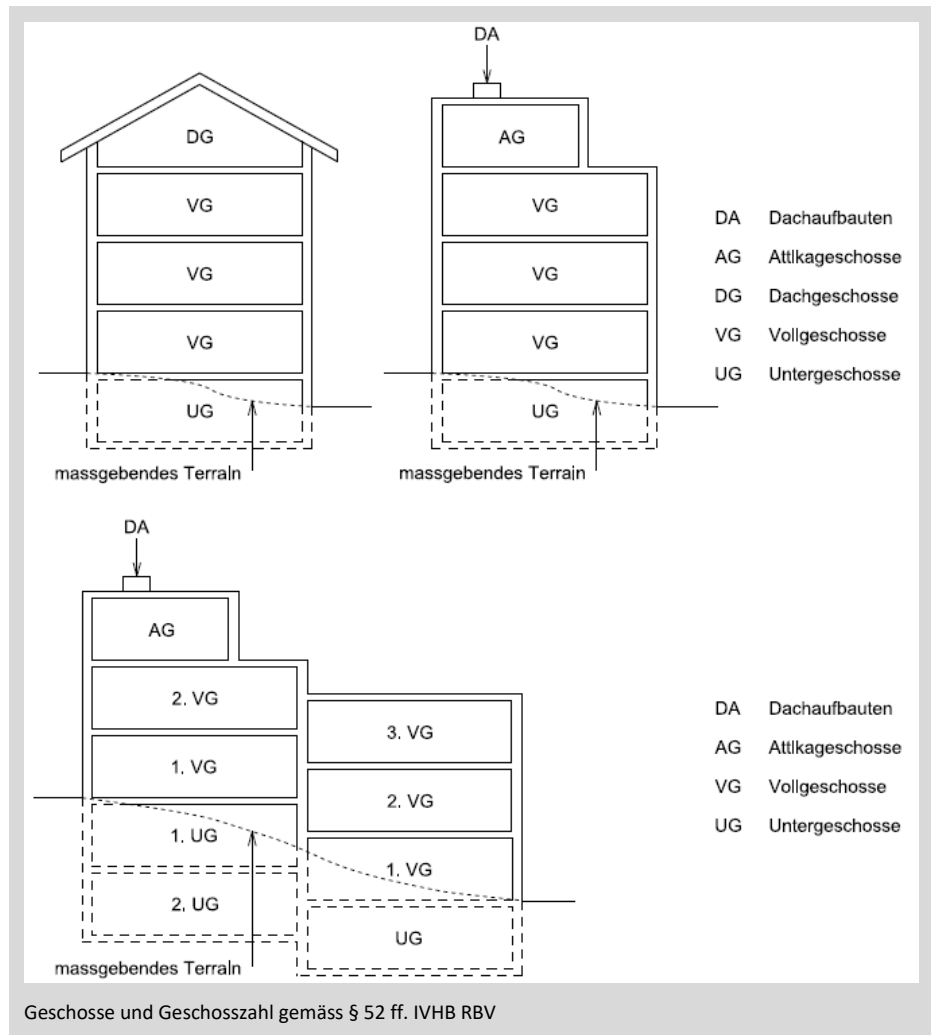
DG

VG

VG

VG

UG

massgebendes Terraln

DA

AG

VG

VG

VG

UG

massgebendes Terrain

DA Dachaufbauten

AG Attlkageschosse

DG Dachgeschosse

VG Vollgeschosse

UG Untergeschosse

DA

AG

2. VG

1. VG

1. UG

2. UG

3. VG

2. VG

1. VG

UG

massgebendes Terraln

DA Dachaufbauten

AG Attlkageschosse

VG Vollgeschosse

UG Untergeschosse

Geschosse und Geschosszahl gemäss § 52 ff. IVHB RBV